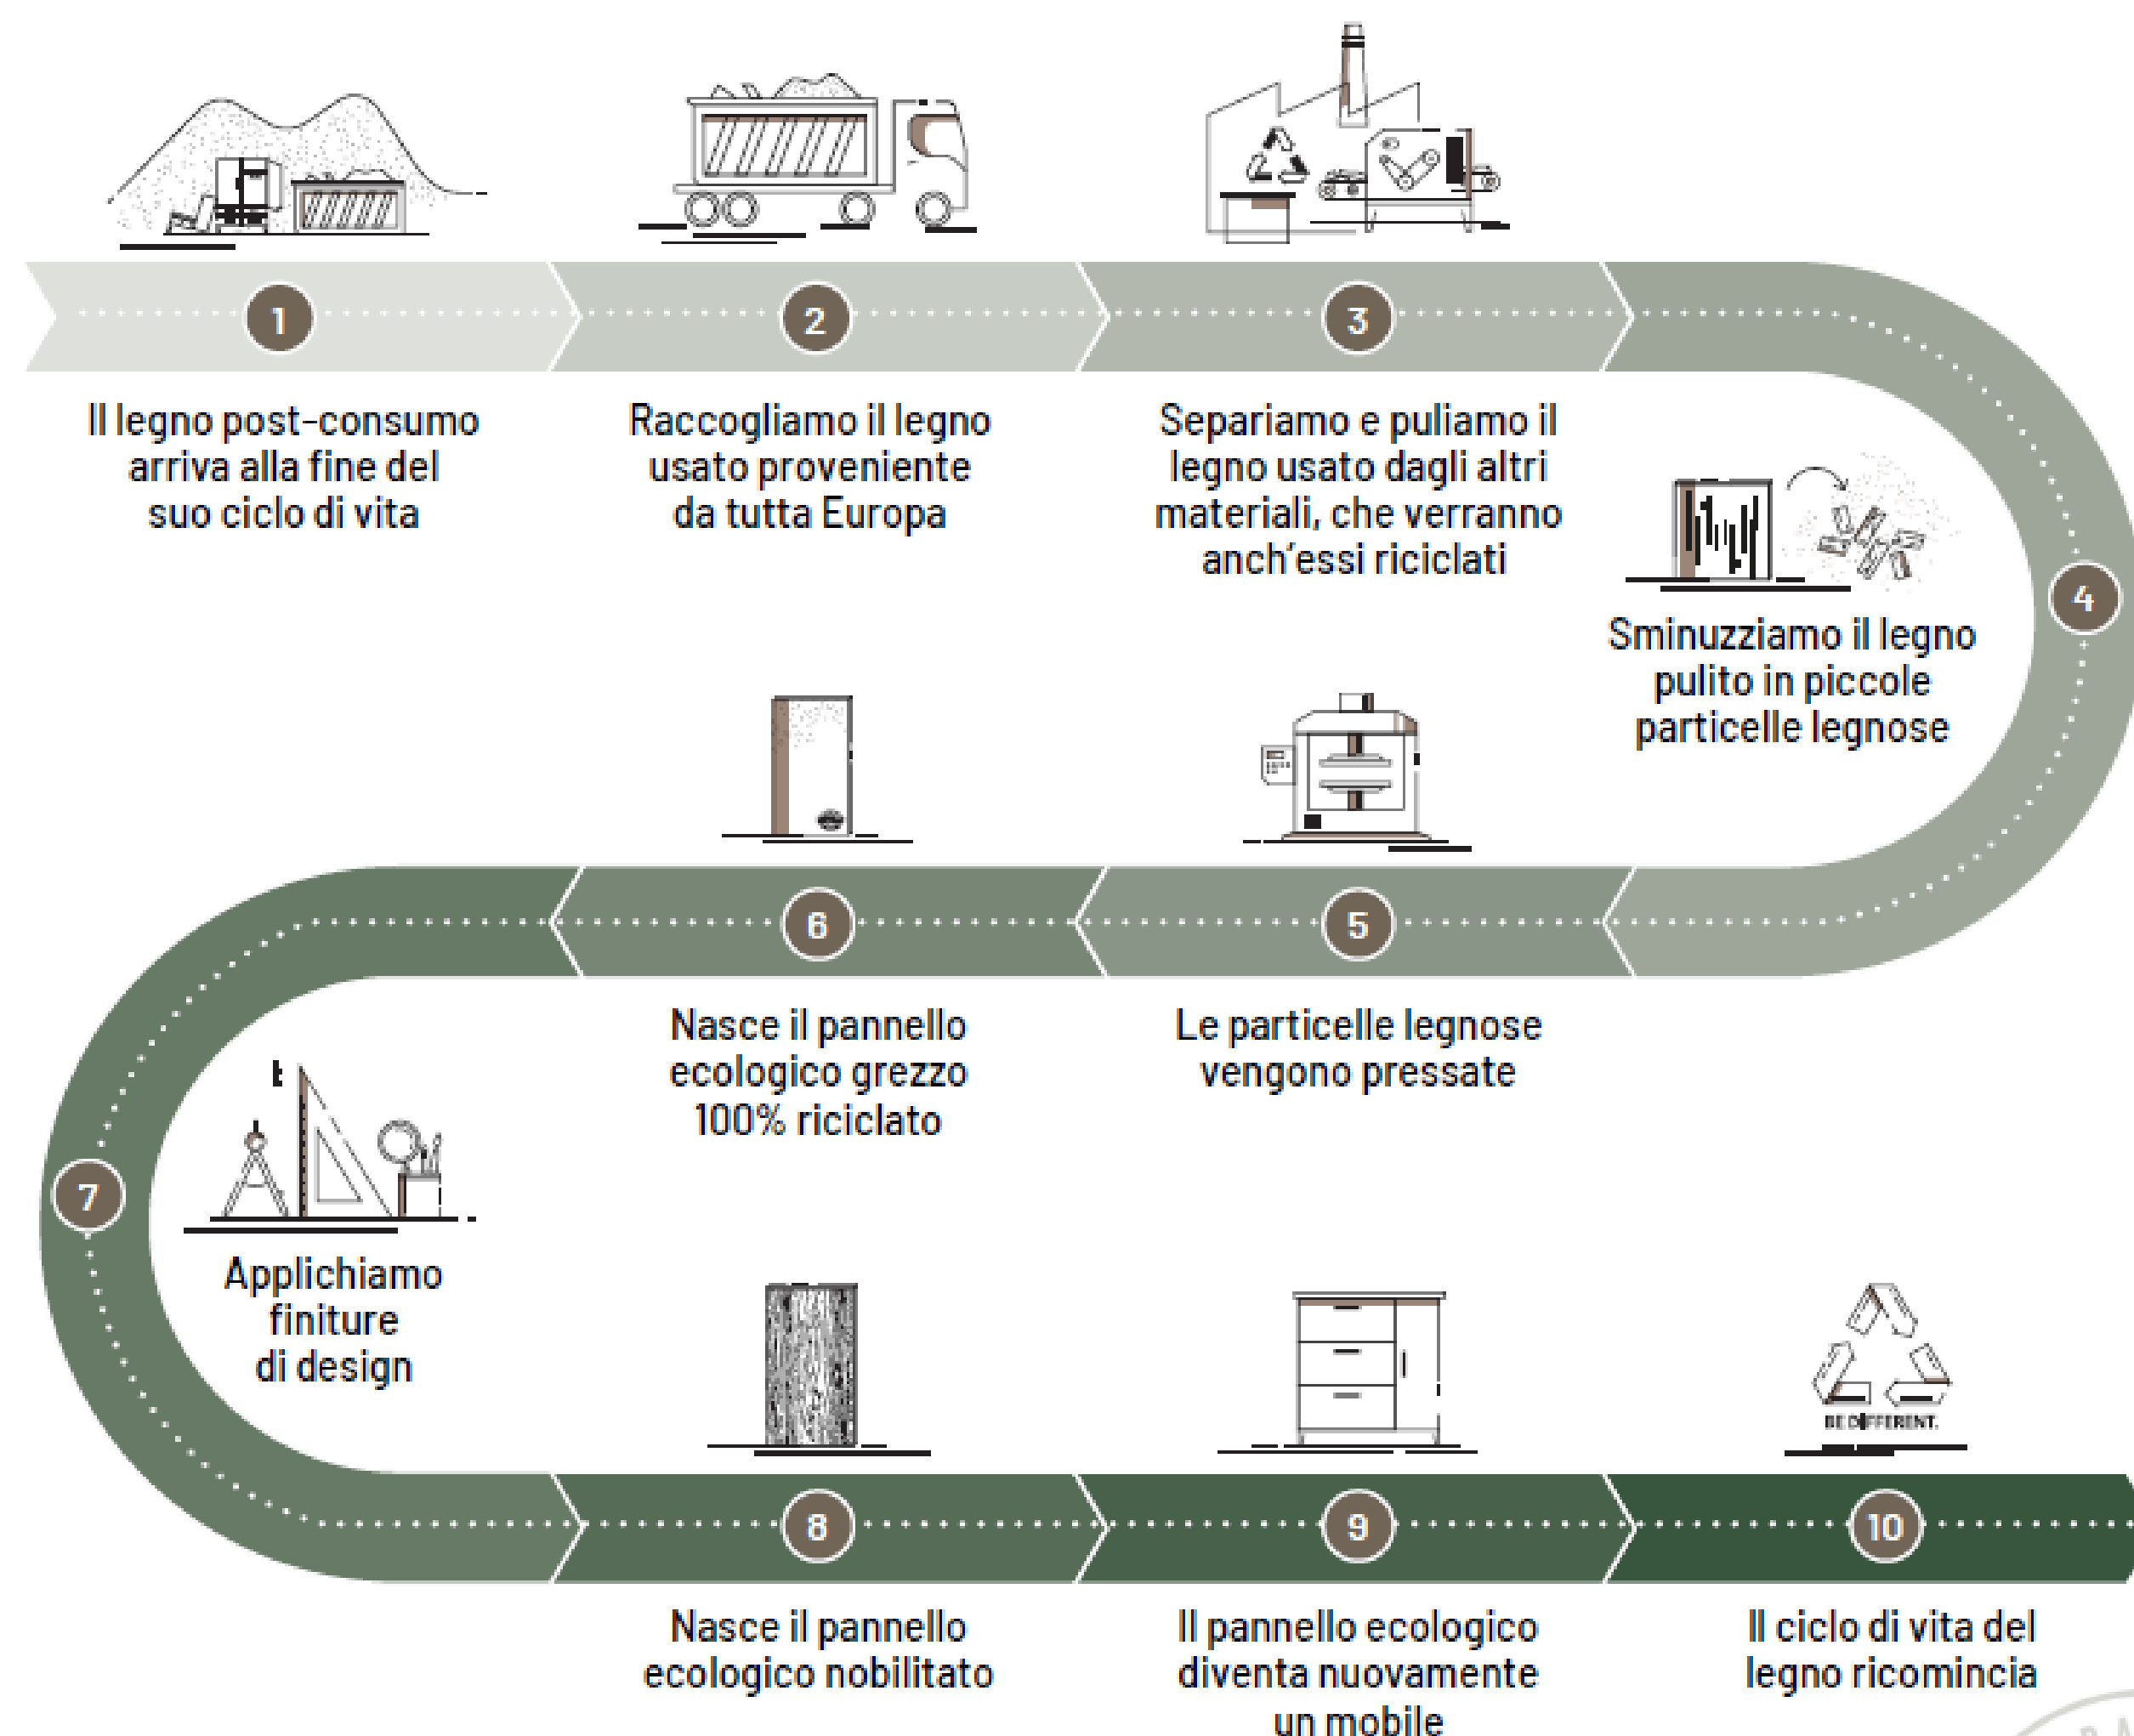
1

Il legno post-consumo arriva alla fine del suo ciclo di vita

2

Raccogliamo il legno usato proveniente da tutta Europa

3

Separiamo e puliamo il legno usato dagli altri materiali, che verranno anch'essi riciclati

4

Sminuzziamo il legno pulito in piccole particelle legnose

5

Le particelle legnose vengono pressate

6

Nasce il pannello ecologico grezzo 100% riciclato

7

Applichiamo finiture di design

8

Nasce il pannello ecologico nobilitato

9

Il pannello ecologico diventa nuovamente un mobile

BE DIFFERENT.

10

Il ciclo di vita del legno ricomincia